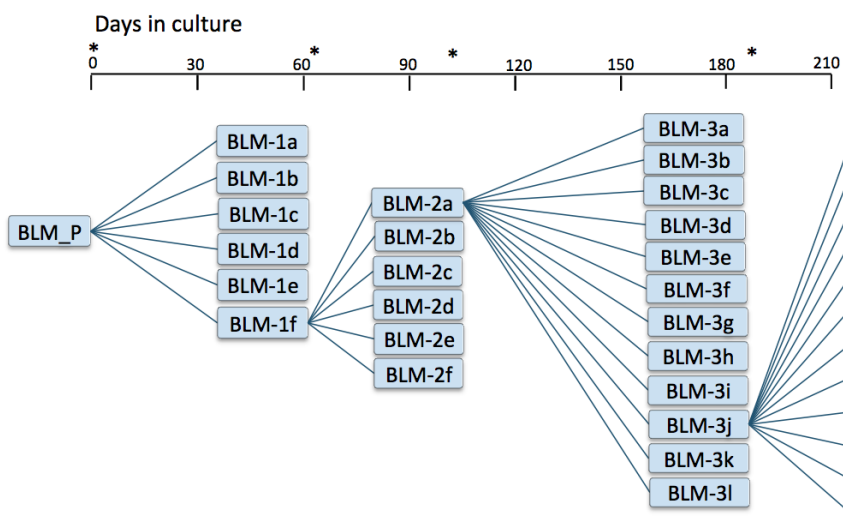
Days in culture

*
0 30 60 * 90 * 120 150 180 * 210

BLM_P

BLM-1a
BLM-1b
BLM-1c
BLM-1d
BLM-1e
BLM-1f

BLM-2a
BLM-2b
BLM-2c
BLM-2d
BLM-2e
BLM-2f

BLM-3a
BLM-3b
BLM-3c
BLM-3d
BLM-3e
BLM-3f
BLM-3g
BLM-3h
BLM-3i
BLM-3j
BLM-3k
BLM-3l